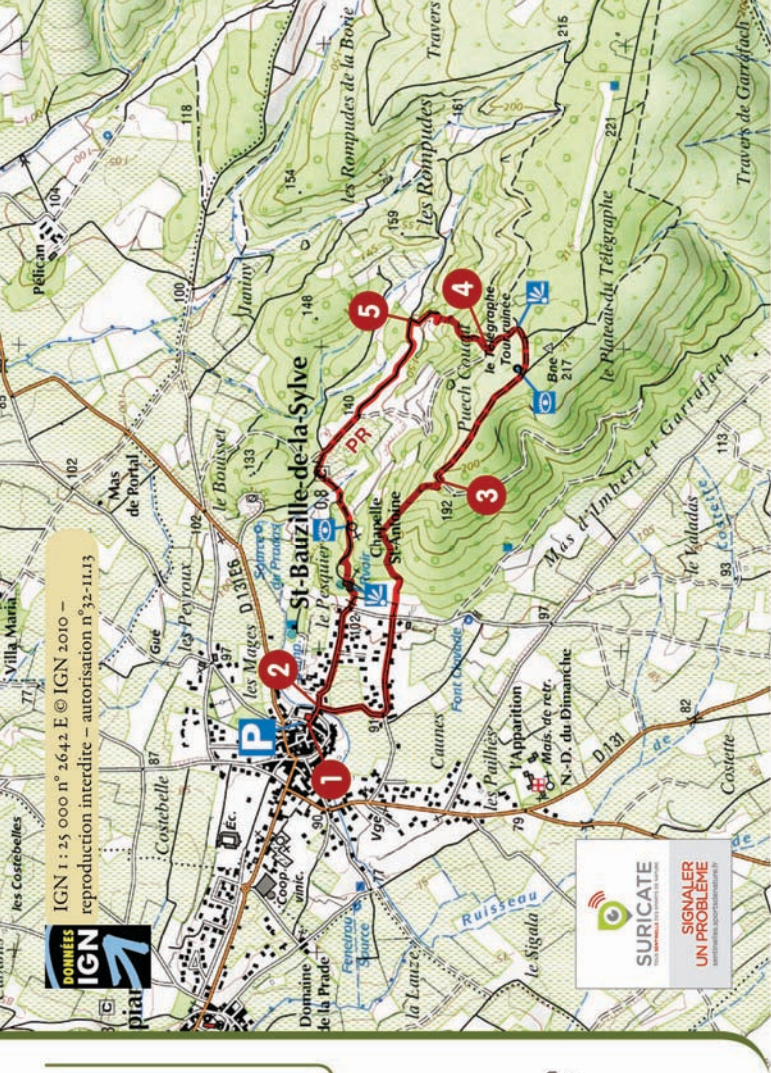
IGN 1 : 25 000 n° 2642 E © IGN 2010 – reproduction interdite – autorisation n°32-11.13

DONNÉES IGN

SURICATE

SIGNALER UN PROBLÈME

St-Bauzille-de-la-Sylve

les Costebelles
Villa Maria
Pélican
104
100
118
Mas de Portal
102
le Bouisset
133
les Peyroux
Gué
les Mages
97
D131E6
Source de Pradas
le Pesquier
0,8
140
148
Janiny
154
159
les Rompudes de la Borie
les Rompudes
Travers
161
200
216
221
le Plateau du Télégraphe
Travers de Garrafach
le Télégraphe
Tour ruinée
Bne 217
Puech Counil
192
200
Chapelle St-Antoine
Mas d'Imbert et Garrafach
113
le Valadas
93
Costette
82
D131
Costette
97
Font Cloriade
91
Caunes
l'Apparition
Mais. de retr.
N.-D. du Dimanche
les Puilhes
79
Vge
90
Ec.
Costebelle
87
Coop. vinic.
Domaine de la Prade
Fenouil Source
la Lauze
Ruisseau
le Sigala
PR
1
2
3
4
5
P